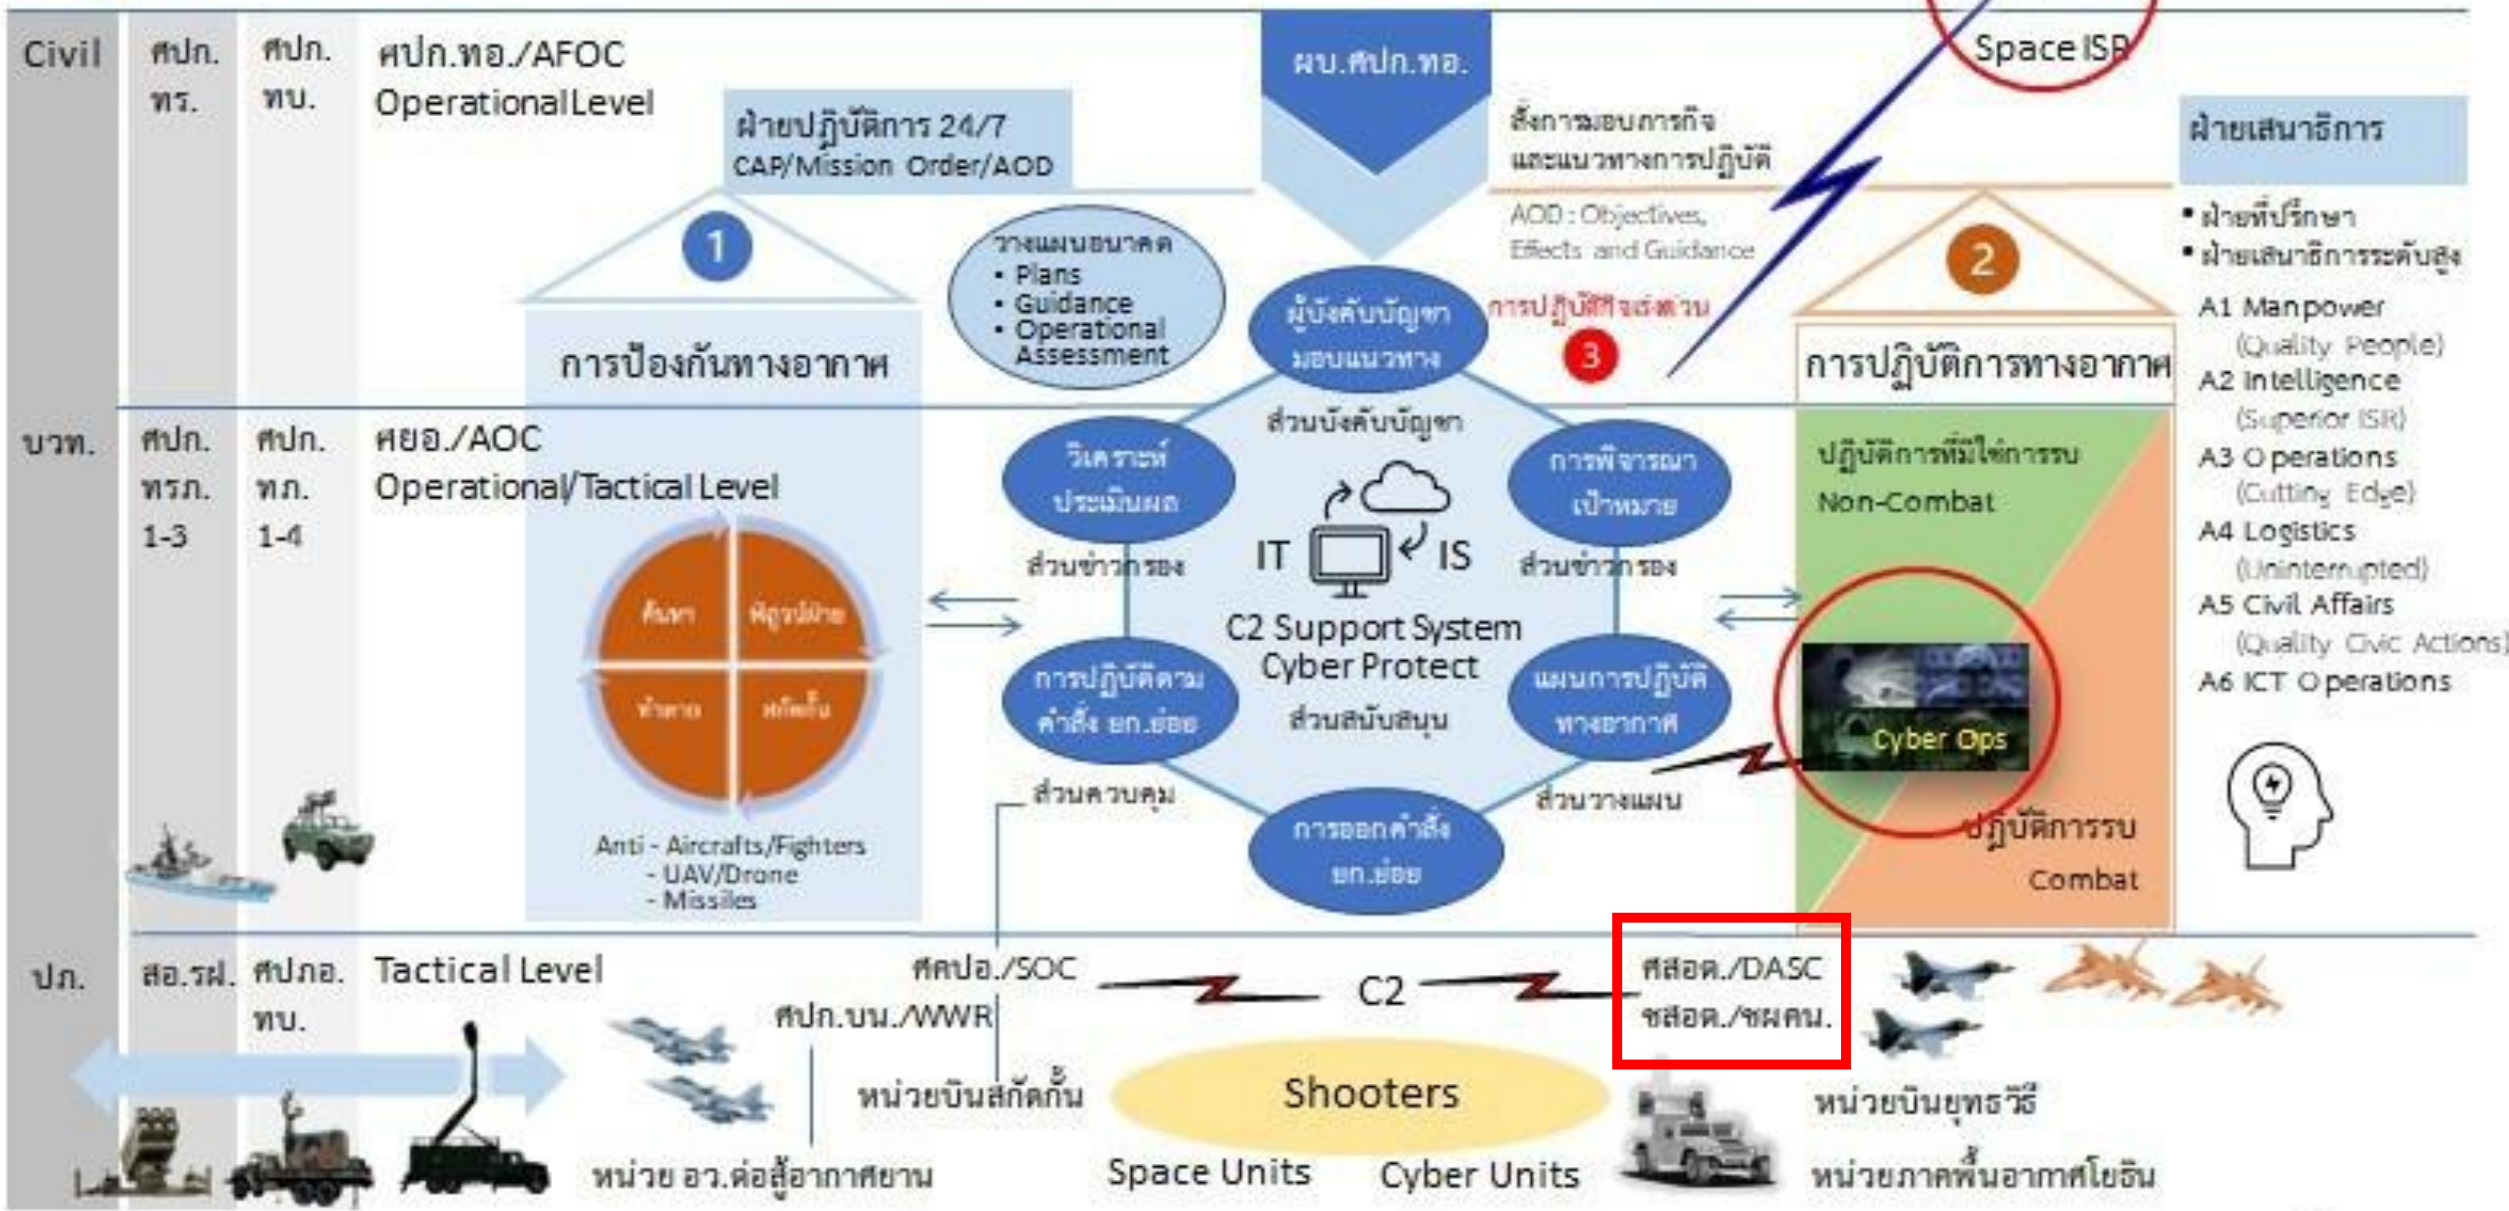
Civil ศปก.ทร. ศปก.ทบ. ศปก.ทอ./AFOC Operational Level

ผบ.ศปก.ทอ.

Space ISR

ฝ่ายปฏิบัติการ 24/7 CAP/Mission Order/AOD

สั่งการมอบภารกิจ และแนวทางการปฏิบัติ

AOD : Objectives, Effects and Guidance

ฝ่ายเสนาธิการ

• ฝ่ายที่ปรึกษา
• ฝ่ายเสนาธิการระดับสูง

A1 Manpower (Quality People)
A2 Intelligence (Superior ISR)
A3 Operations (Cutting Edge)
A4 Logistics (Uninterrupted)
A5 Civil Affairs (Quality Civic Actions)
A6 ICT Operations

1

2

วางแผนอนาคต
• Plans
• Guidance
• Operational Assessment

ผู้บังคับบัญชา มอบแนวทาง

การปฏิบัติที่จะเร่งด่วน

3

การป้องกันทางอากาศ

การปฏิบัติการทางอากาศ

บวท. ศปก.ทรภ.1-3 ศปก.ทภ.1-4 ศยอ./AOC Operational/Tactical Level

ส่วนบังคับบัญชา

วิเคราะห์ ประเมินผล

การพิจารณา เป้าหมาย

ปฏิบัติการที่มิใช่การรบ Non-Combat

ส่วนข่าวกรอง

IT

IS

ส่วนข่าวกรอง

ค้นหา พิสูจน์ฝ่าย ทำลาย สกัดกั้น

C2 Support System Cyber Protect

การปฏิบัติตามคำสั่ง ยก.ย่อย

ส่วนสนับสนุน

แผนการปฏิบัติ ทางอากาศ

Cyber Ops

ส่วนควบคุม

ส่วนวางแผน

การออกคำสั่ง ยก.ย่อย

ปฏิบัติการรบ Combat

Anti - Aircrafts/Fighters
- UAV/Drone
- Missiles

ปภ. สอ.รฝ. ศปภอ.ทบ. Tactical Level

ศคปอ./SOC

C2

ศสอด./DASC ชสอด./ชผคน.

ศปก.บน./WWR

หน่วยบินสกัดกั้น

Shooters

หน่วยบินยุทธวิธี

หน่วย อว.ต่อสู้อากาศยาน

Space Units

Cyber Units

หน่วยภาคพื้นอากาศโยธิน